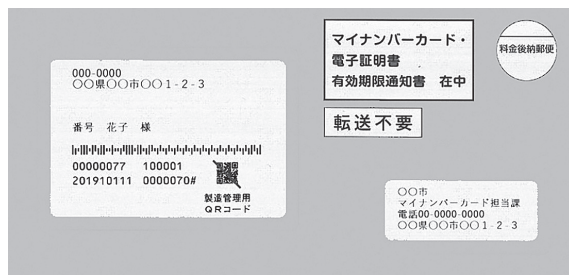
000-0000
〇〇県〇〇市〇〇１-２-３

番号　花子　様

00000077　100001
201910111　0000070#

製造管理用
ＱＲコード

マイナンバーカード・
電子証明書
有効期限通知書　在中

料金後納郵便

転送不要

〇〇市
マイナンバーカード担当課
電話00-0000-0000
〇〇県〇〇市〇〇１-２-３